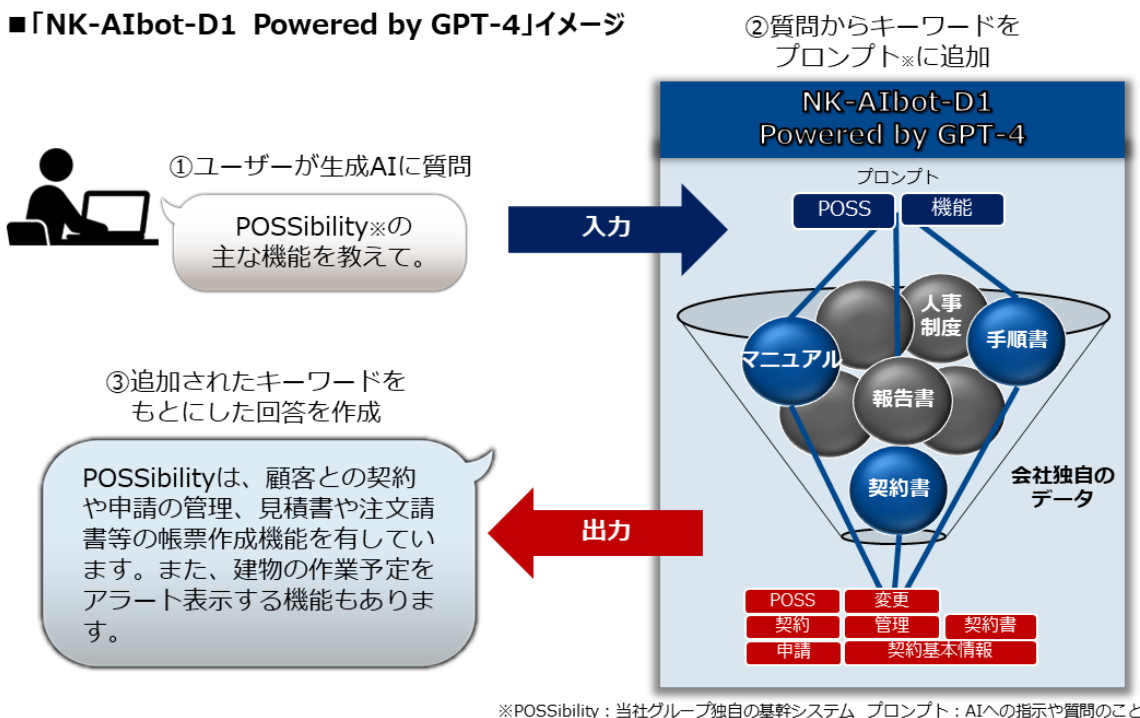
■「NK-AIbot-D1 Powered by GPT-4」イメージ

②質問からキーワードをプロンプト※に追加

NK-AIbot-D1
Powered by GPT-4

①ユーザーが生成AIに質問

POSSibility※の主な機能を教えて。

入力

プロンプト

POSS

機能

人事制度

マニュアル

手順書

報告書

契約書

会社独自のデータ

③追加されたキーワードをもとにした回答を作成

POSSibilityは、顧客との契約や申請の管理、見積書や注文請書等の帳票作成機能を有しています。また、建物の作業予定をアラート表示する機能もあります。

出力

POSS

変更

契約

管理

契約書

申請

契約基本情報

※POSSibility：当社グループ独自の基幹システム　プロンプト：AIへの指示や質問のこと